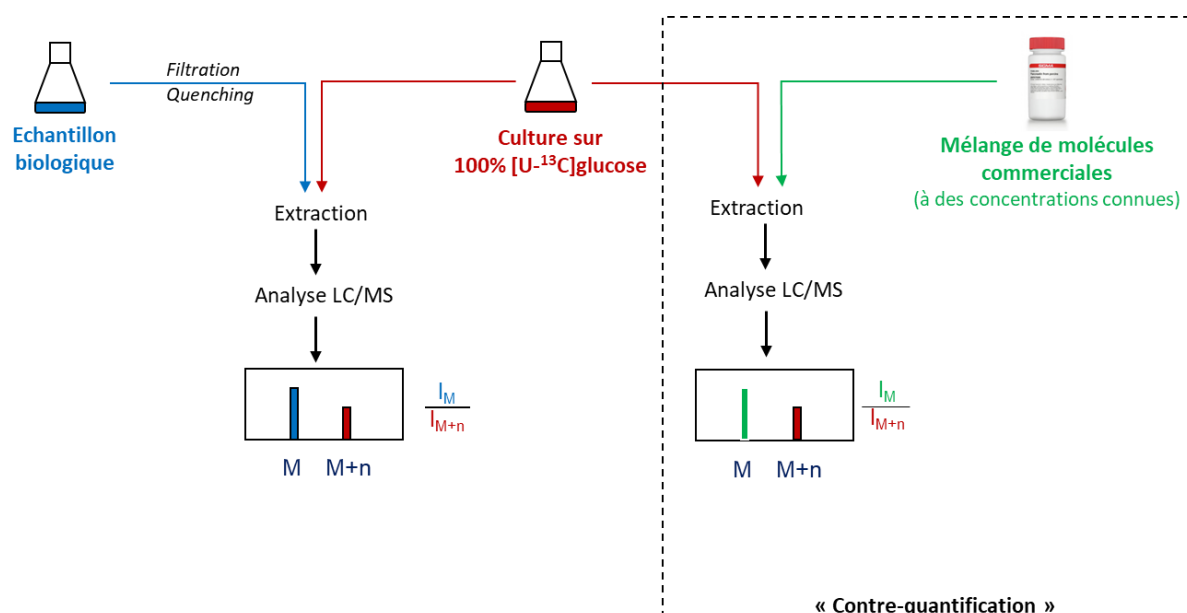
Echantillon biologique

Filtration
Quenching

Culture sur 100% [U-$^{13}$C]glucose

Mélange de molécules commerciales
(à des concentrations connues)

Extraction

Analyse LC/MS

M M+n

$\frac{I_M}{I_{M+n}}$

Extraction

Analyse LC/MS

M M+n

$\frac{I_M}{I_{M+n}}$

« Contre-quantification »